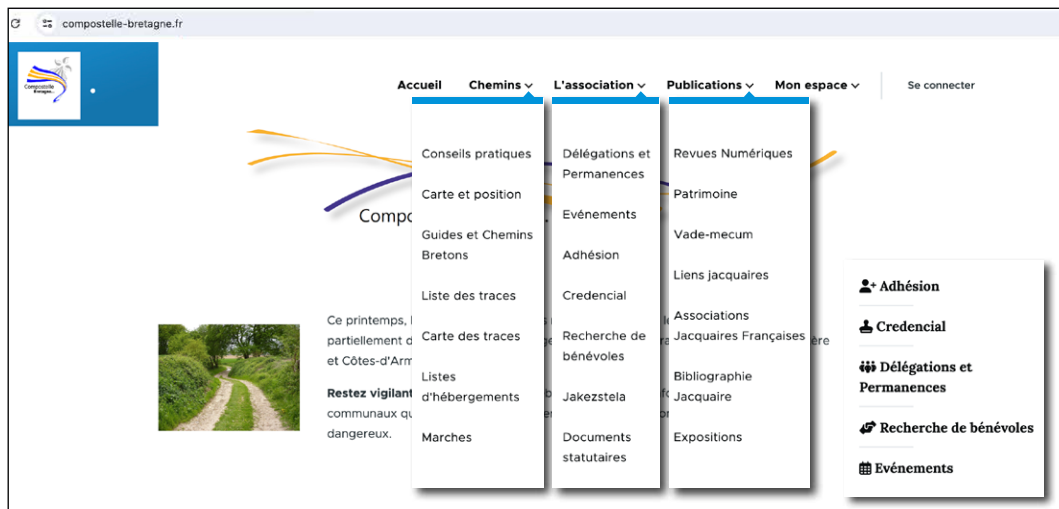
compostelle-bretagne.fr

Compostelle Bretagne

Accueil Chemins L'association Publications Mon espace Se connecter

Conseils pratiques
Carte et position
Guides et Chemins Bretons
Liste des traces
Carte des traces
Listes d'hébergements
Marches

Délégations et Permanences
Evénements
Adhésion
Credencial
Recherche de bénévoles
Jakezstela
Documents statutaires

Revues Numériques
Patrimoine
Vade-mecum
Liens jacquaires
Associations Jacquaires Françaises
Bibliographie Jacquaire
Expositions

Compo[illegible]

Ce printemps, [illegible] partiellement d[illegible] et Côtes-d'Arm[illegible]

Restez vigilant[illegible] communaux qu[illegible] dangereux.

Adhésion
Credencial
Délégations et Permanences
Recherche de bénévoles
Evénements